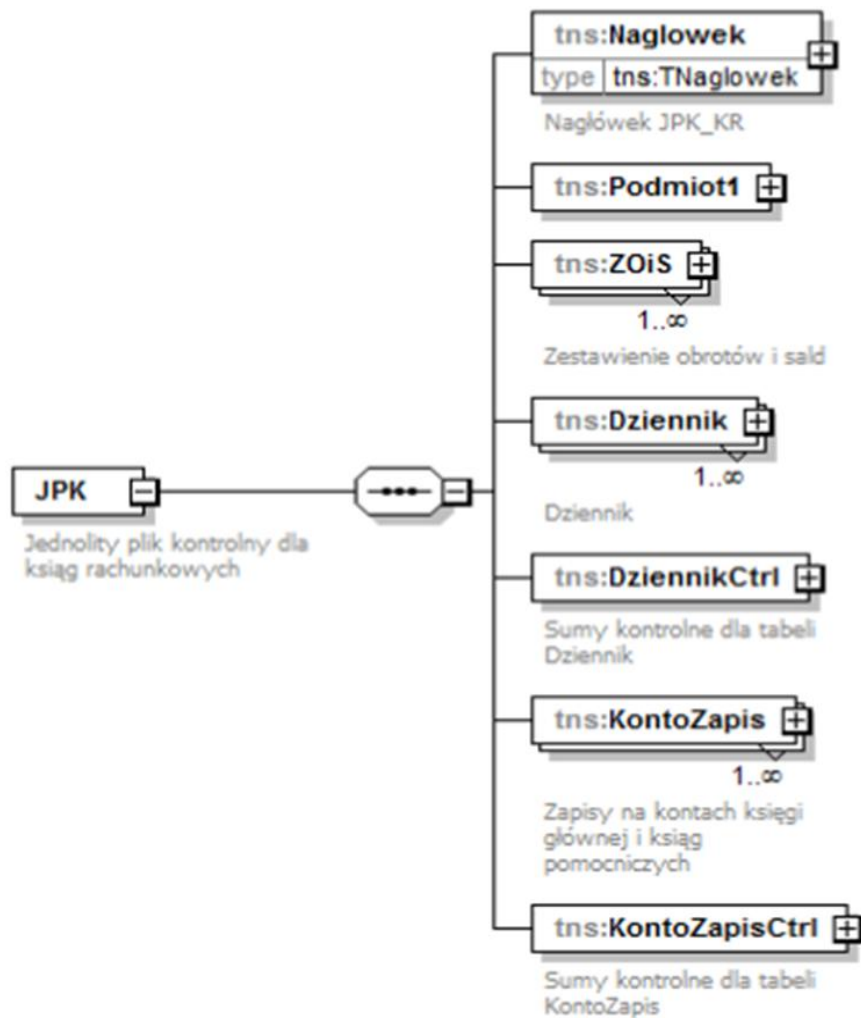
JPK

Jednolity plik kontrolny dla ksiąg rachunkowych

tns:Naglowek
type tns:TNaglowek

Nagłówek JPK_KR

tns:Podmiot1

tns:ZOiS
1..∞

Zestawienie obrotów i sald

tns:Dziennik
1..∞

Dziennik

tns:DziennikCtrl

Sumy kontrolne dla tabeli Dziennik

tns:KontoZapis
1..∞

Zapisy na kontach księgi głównej i ksiąg pomocniczych

tns:KontoZapisCtrl

Sumy kontrolne dla tabeli KontoZapis